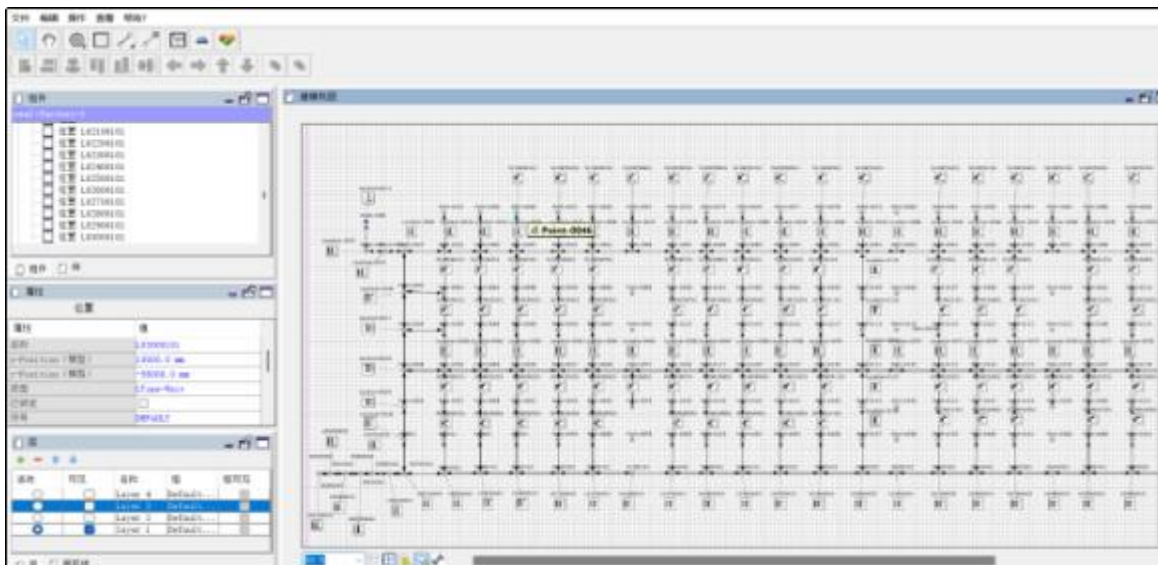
文件 编辑 操作 查看 帮助?

组件

位置 L0210010
位置 L0220010
位置 L0230010
位置 L0240010
位置 L0250010
位置 L0260010
位置 L0270010
位置 L0280010
位置 L0290010
位置 L0300010

组件 库

属性

位置

| 属性 | 值 |
|---|---|
| 名称 | L0300010 |
| x-Position (精度) | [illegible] mm |
| y-Position (精度) | -50000.0 mm |
| 类型 | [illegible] |
| 已锁定 | |
| 分组 | DEFAULT |

层

| 活动 | 可见 | 名称 | 组 | 组可见 |
|---|---|---|---|---|
| | | Layer 4 | Default... | |
| | | Layer 3 | Default... | |
| | | Layer 2 | Default... | |
| | | Layer 1 | Default... | |

模型视图

Point-0046